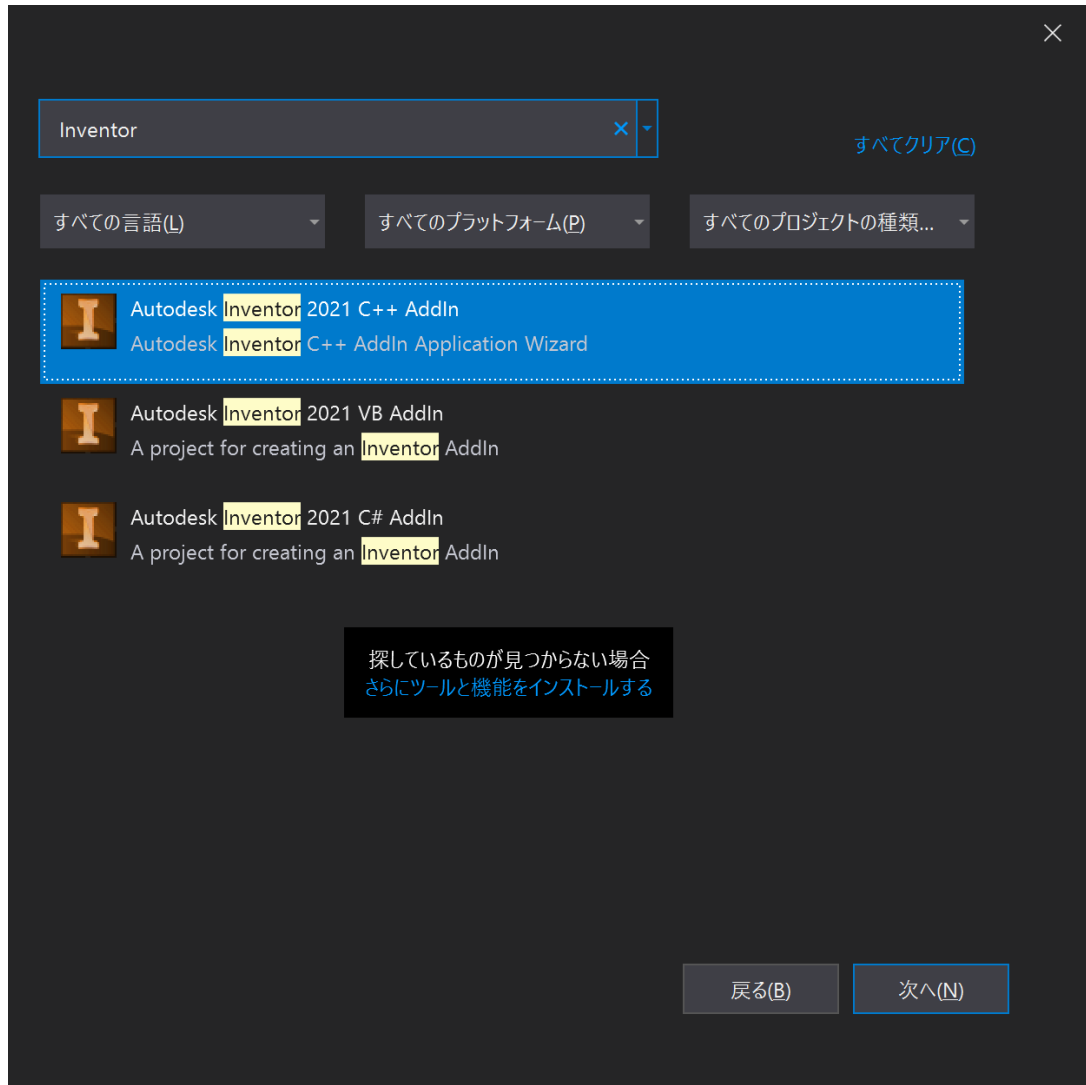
Inventor

すべてクリア(C)

すべての言語(L)

すべてのプラットフォーム(P)

すべてのプロジェクトの種類...

Autodesk Inventor 2021 C++ AddIn
Autodesk Inventor C++ AddIn Application Wizard

Autodesk Inventor 2021 VB AddIn
A project for creating an Inventor AddIn

Autodesk Inventor 2021 C# AddIn
A project for creating an Inventor AddIn

探しているものが見つからない場合
さらにツールと機能をインストールする

戻る(B)

次へ(N)